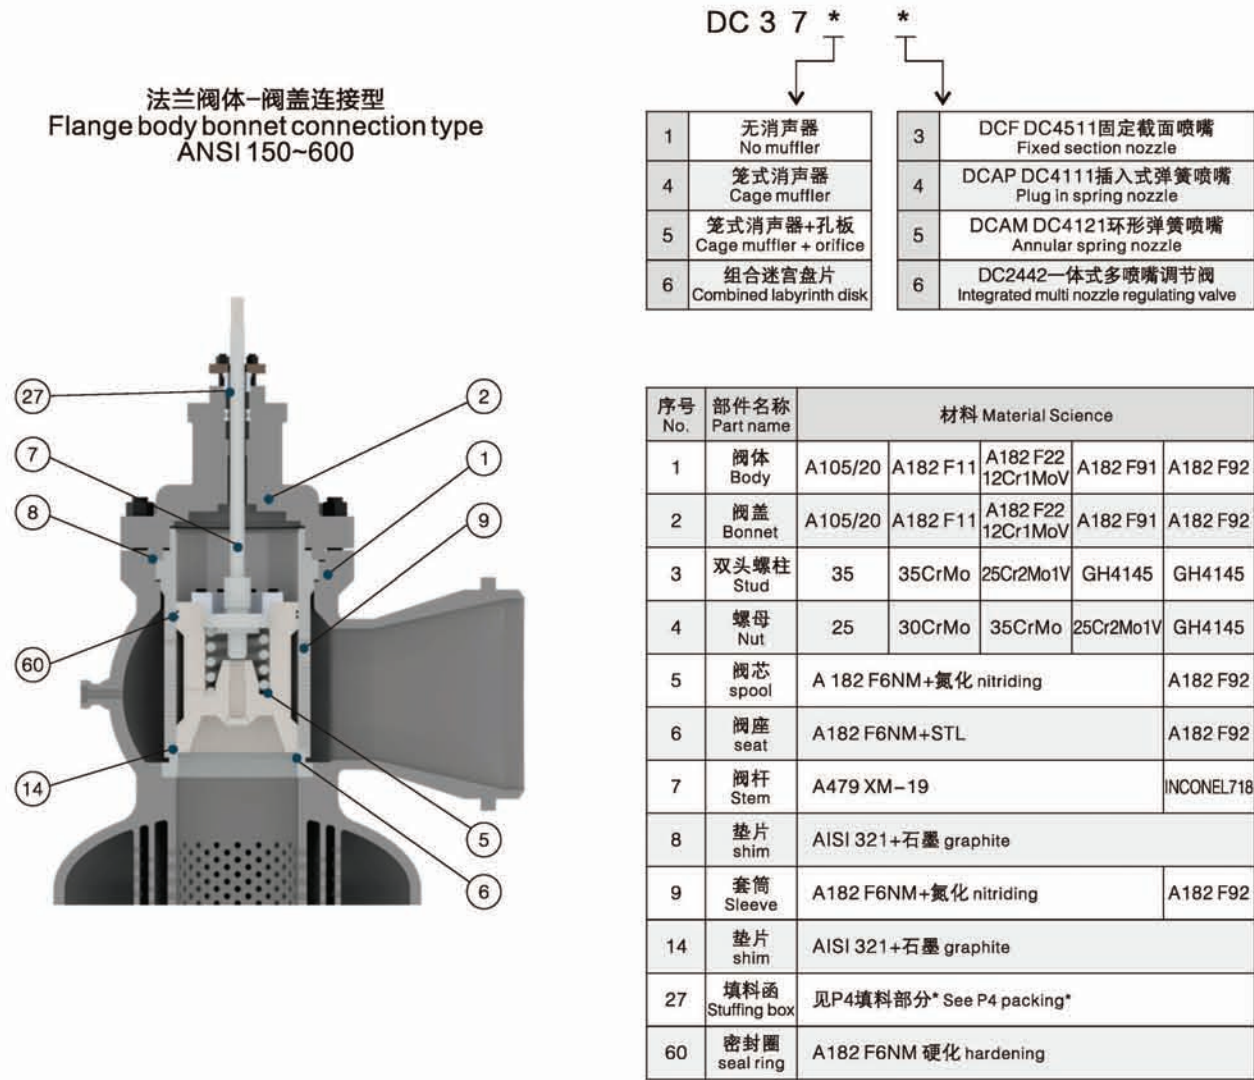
法兰阀体-阀盖连接型
Flange body bonnet connection type
ANSI 150~600

DC 3 7 * *

| 1 | 无消声器 No muffler |
|---|---|
| 4 | 笼式消声器 Cage muffler |
| 5 | 笼式消声器+孔板 Cage muffler + orifice |
| 6 | 组合迷宫盘片 Combined labyrinth disk |

| 3 | DCF DC4511固定截面喷嘴 Fixed section nozzle |
|---|---|
| 4 | DCAP DC4111插入式弹簧喷嘴 Plug in spring nozzle |
| 5 | DCAM DC4121环形弹簧喷嘴 Annular spring nozzle |
| 6 | DC2442一体式多喷嘴调节阀 Integrated multi nozzle regulating valve |

27
7
8
60
14
2
1
9
5
6

| 序号 No. | 部件名称 Part name | 材料 Material Science | | | | |
|---|---|---|---|---|---|---|
| 1 | 阀体 Body | A105/20 | A182 F11 | A182 F22 12Cr1MoV | A182 F91 | A182 F92 |
| 2 | 阀盖 Bonnet | A105/20 | A182 F11 | A182 F22 12Cr1MoV | A182 F91 | A182 F92 |
| 3 | 双头螺柱 Stud | 35 | 35CrMo | 25Cr2Mo1V | GH4145 | GH4145 |
| 4 | 螺母 Nut | 25 | 30CrMo | 35CrMo | 25Cr2Mo1V | GH4145 |
| 5 | 阀芯 spool | A 182 F6NM+氮化 nitriding | | | | A182 F92 |
| 6 | 阀座 seat | A182 F6NM+STL | | | | A182 F92 |
| 7 | 阀杆 Stem | A479 XM-19 | | | | INCONEL718 |
| 8 | 垫片 shim | AISI 321+石墨 graphite | | | | |
| 9 | 套筒 Sleeve | A182 F6NM+氮化 nitriding | | | | A182 F92 |
| 14 | 垫片 shim | AISI 321+石墨 graphite | | | | |
| 27 | 填料函 Stuffing box | 见P4填料部分* See P4 packing* | | | | |
| 60 | 密封圈 seal ring | A182 F6NM 硬化 hardening | | | | |